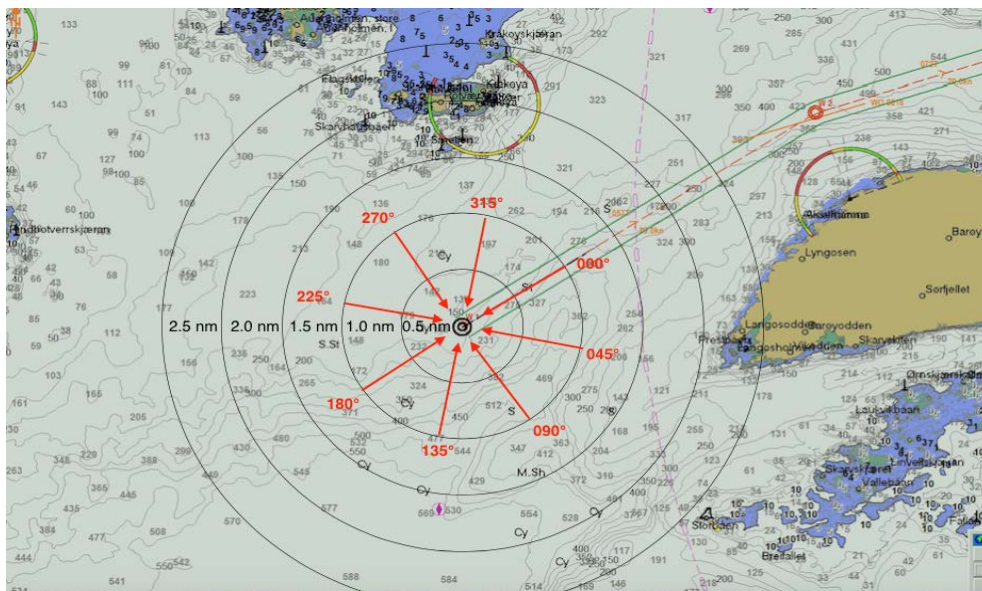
133
Krakoyskjæran
292
321
250
300
269
285
431
336
450
500
544
300
350
400
422
358
421
88
111
99
81
103
84
59
91
143
Skarvholmbaen
113
56
59
67
127
100
98
100
85
135
150
137
323
317
321
251
227
262
194
216
283
297
213
200
156
128
271
143
238
Akselhamna
Baroy
Lyngosen
Sorfjellet
Langosodden
Baroyodden
Prestbaen
Langosholmodden
Skarvskjen
190
141
60
100
Findbotverrskjæran
270°
315°
178
176
180
197
174
201
276
300
324
000°
225°
223
213
142
109
42
66
43
46
53
58
85
59
50
38
112
177
2.5 nm
2.0 nm
1.5 nm
1.0 nm
0.5 nm
150
127
327
045°
S.St
236
250
164
200
231
232
372
324
156
300
335
254
284
362
282
156
103
165
161
180°
090°
135°
450
512
469
300
257
168
195
255
121
211
178
214
Ornsjkjær
Laukvikbaan
131
61
34
Skarvskjæret
Linveskjæran
Vallebaen
Storbaen
Bredallet
130
263
220
348
388
280
480
430
545
477
544
412
383
373
371
430
550
535
Cy
S
M.Sh
365
445
435
477
384
508
570
577
569
530
554
528
Cy
400
350
316
370
340
403
426
444
541
550
588
584
514
219
218
125
200
117
191
33
60
42
65
25